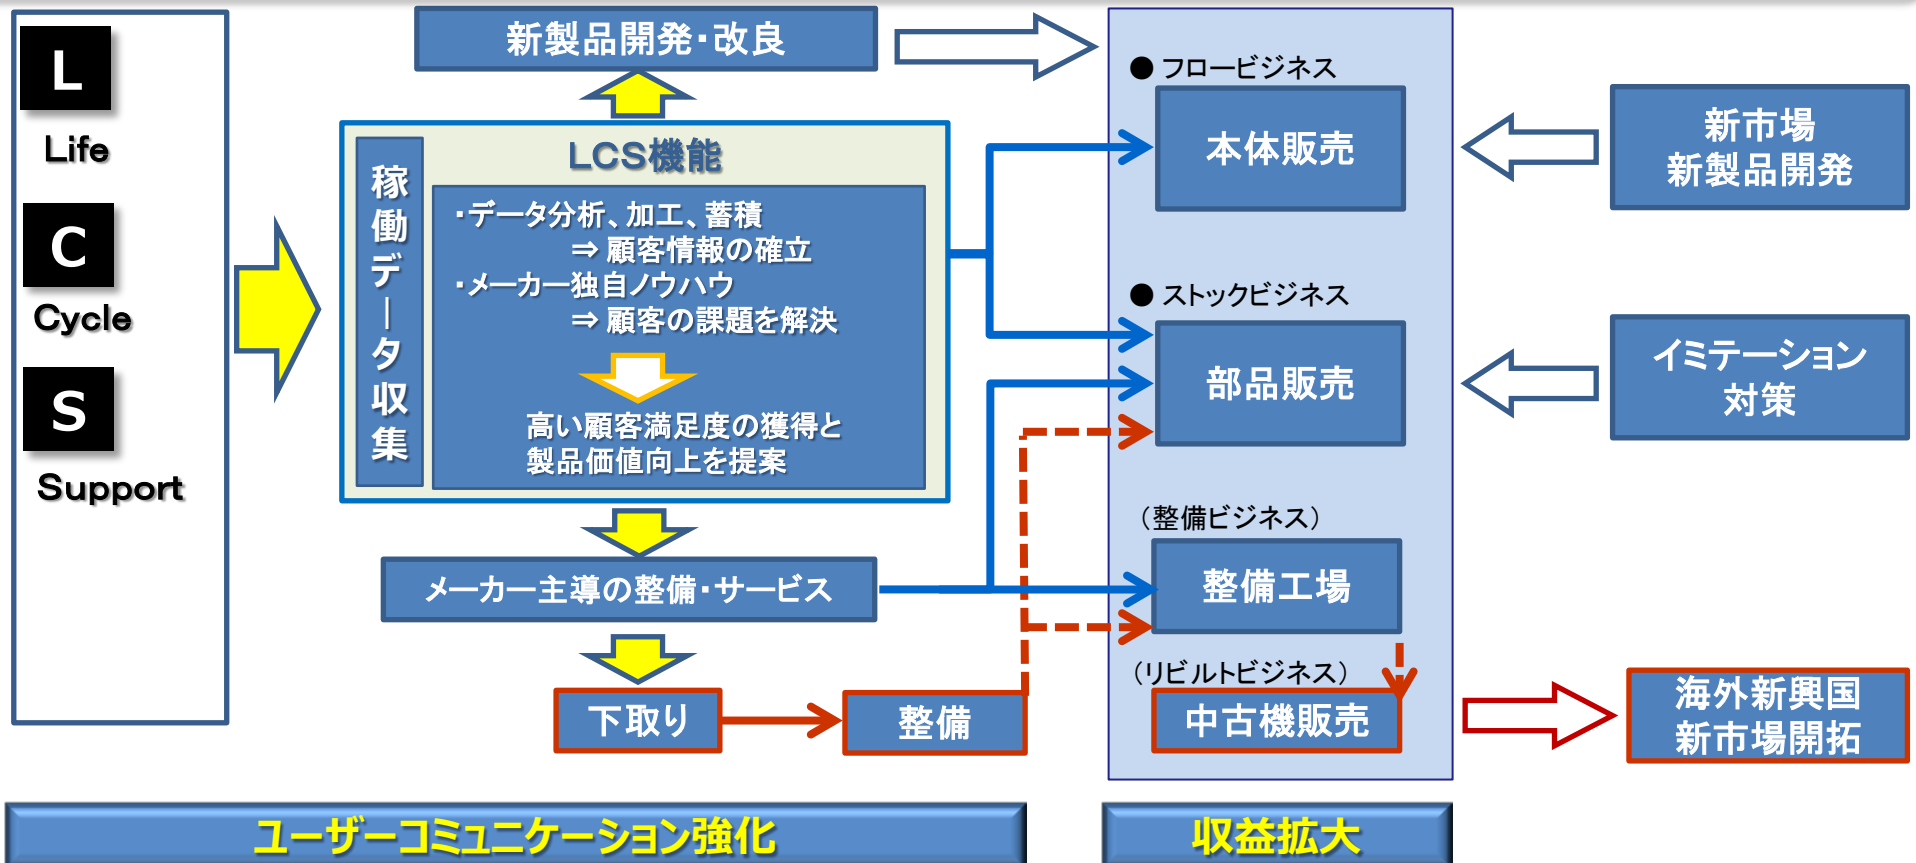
L
Life
C
Cycle
S
Support

新製品開発・改良

LCS機能

稼働データ収集

・データ分析、加工、蓄積
⇒ 顧客情報の確立
・メーカー独自ノウハウ
⇒ 顧客の課題を解決

高い顧客満足度の獲得と
製品価値向上を提案

メーカー主導の整備・サービス

下取り

整備

● フロービジネス

本体販売

● ストックビジネス

部品販売

（整備ビジネス）

整備工場

（リビルトビジネス）

中古機販売

新市場
新製品開発

イミテーション
対策

海外新興国
新市場開拓

ユーザーコミュニケーション強化

収益拡大